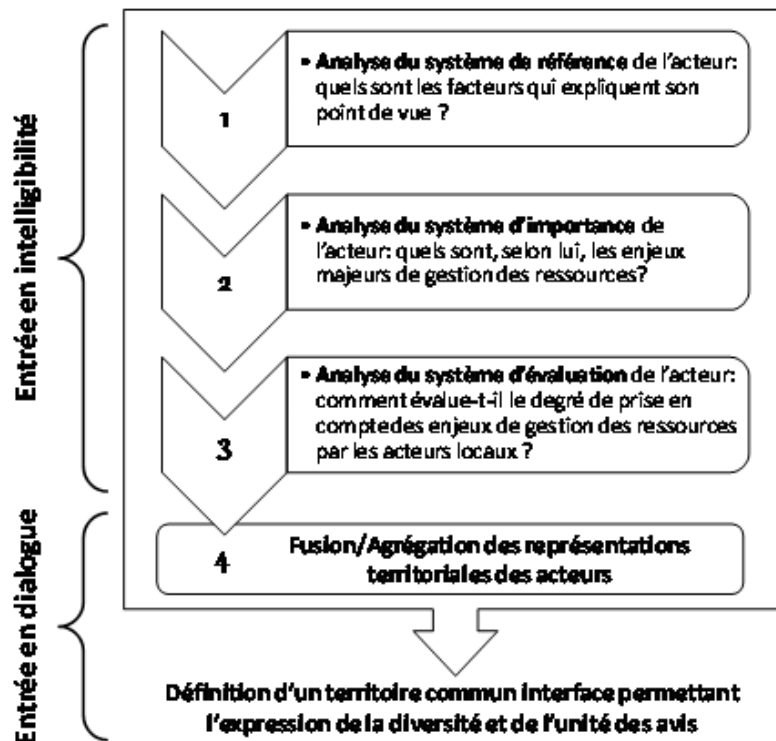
Entrée en intelligibilité

1

• **Analyse du système de référence** de l'acteur: quels sont les facteurs qui expliquent son point de vue ?

2

• **Analyse du système d'importance** de l'acteur: quels sont, selon lui, les enjeux majeurs de gestion des ressources?

3

• **Analyse du système d'évaluation** de l'acteur: comment évalue-t-il le degré de prise en compte des enjeux de gestion des ressources par les acteurs locaux ?

Entrée en dialogue

4

Fusion/Agrégation des représentations territoriales des acteurs

Définition d'un territoire commun interface permettant l'expression de la diversité et de l'unité des avis